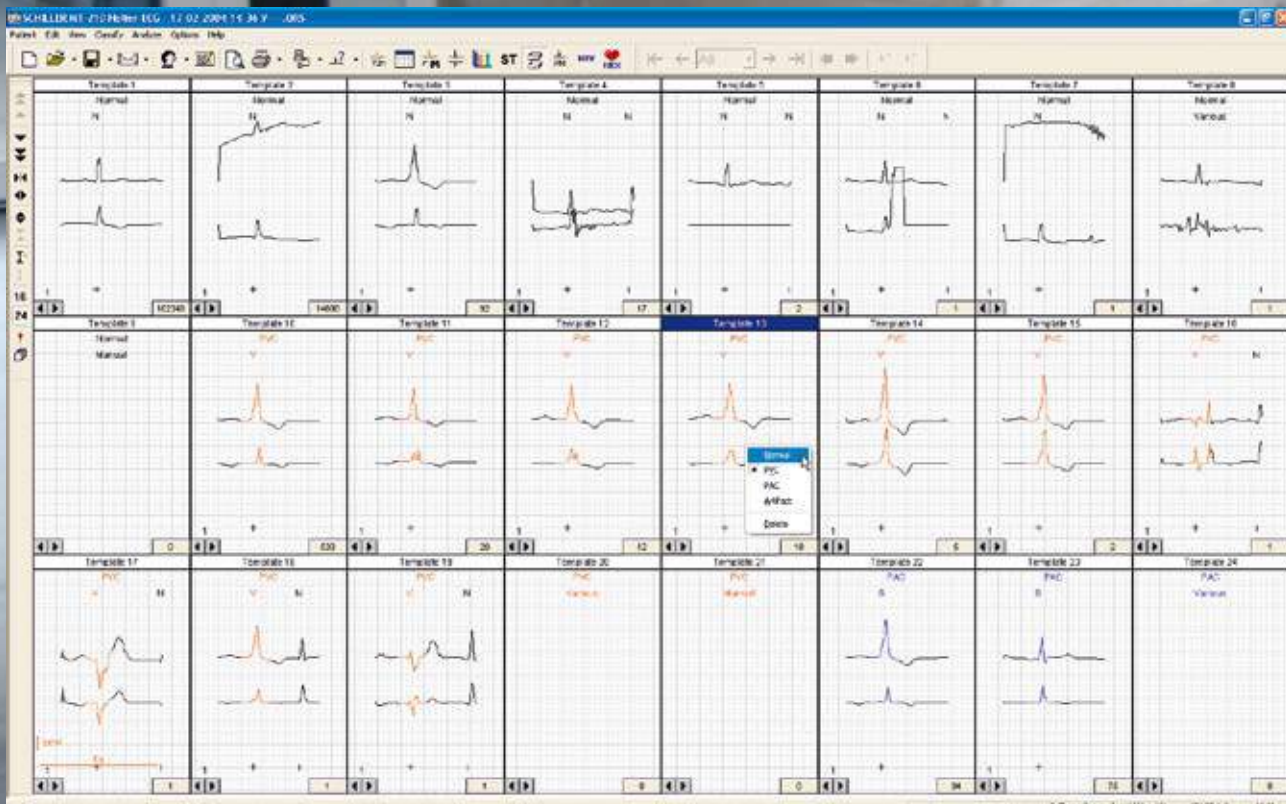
SCHILLER MT-210 Holter ECG - 17.02.2004 14:36 V ...005

Patient Edit View Classify Analysis Options Help

ST

Template 1
Normal
N
1
142340

Template 2
Normal
N
14600

Template 3
Normal
N
1
90

Template 4
Normal
N N
1
17

Template 5
Normal
N N
1
2

Template 6
Normal
N N
1
1

Template 7
Normal
N
1
1

Template 8
Normal
Various
1
1

Template 9
Normal
Manual
0

Template 10
PVC
V
1
630

Template 11
PVC
V
1
26

Template 12
PVC
V
1
12

Template 13
PVC
V
1
10

Normal
• PVC
PAC
Artifact
Delete

Template 14
PVC
V
1
6

Template 15
PVC
V
1
2

Template 16
PVC
V N
1
1

Template 17
PVC
V N
1
1

Template 18
PVC
V N
1
1

Template 19
PVC
V N
1
1

Template 20
PVC
Various
0

Template 21
PVC
Manual
0

Template 22
PAC
S
1
94

Template 23
PAC
S
1
74

Template 24
PAC
Various
0

16
24